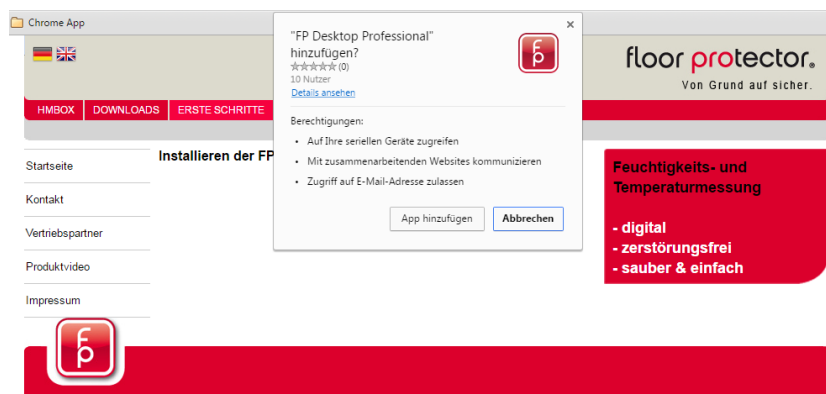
Chrome App

"FP Desktop Professional" hinzufügen?
★★★★★ (0)
10 Nutzer
Details ansehen

Berechtigungen:
• Auf Ihre seriellen Geräte zugreifen
• Mit zusammenarbeitenden Websites kommunizieren
• Zugriff auf E-Mail-Adresse zulassen

App hinzufügen
Abbrechen

floor protector.
Von Grund auf sicher.

HMBOX
DOWNLOADS
ERSTE SCHRITTE

Startseite
Kontakt
Vertriebspartner
Produktvideo
Impressum

Installieren der FP

Feuchtigkeits- und Temperaturmessung

- digital
- zerstörungsfrei
- sauber & einfach